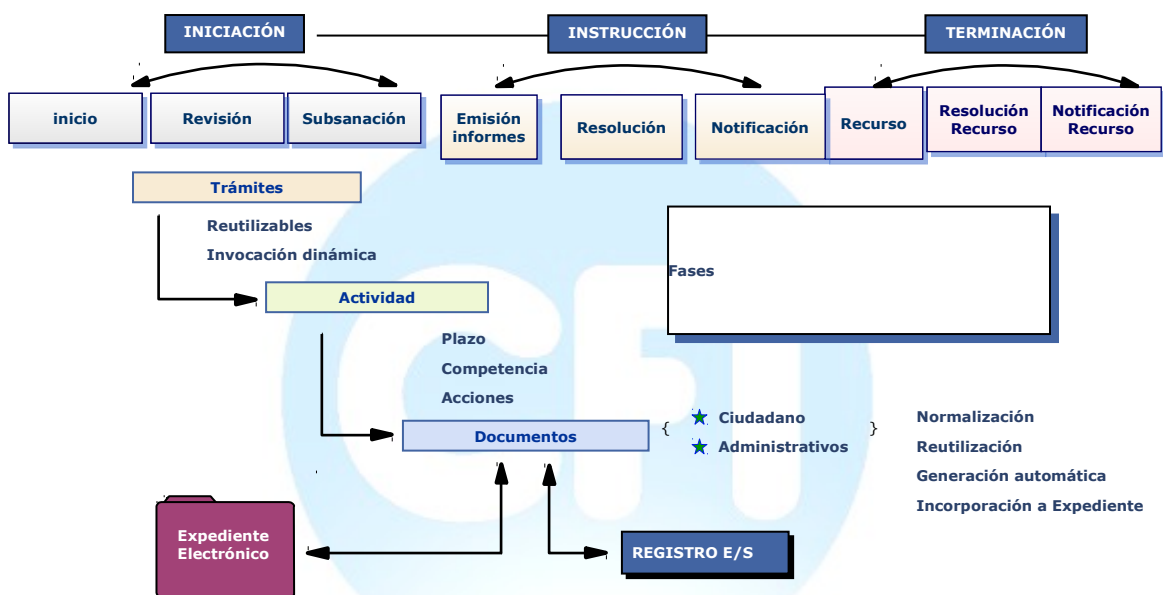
INICIACIÓN

INSTRUCCIÓN

TERMINACIÓN

inicio

Revisión

Subsanación

Emisión informes

Resolución

Notificación

Recurso

Resolución Recurso

Notificación Recurso

Trámites

Reutilizables

Invocación dinámica

Fases

Actividad

Plazo

Competencia

Acciones

Documentos

{ Ciudadano

Administrativos }

Normalización

Reutilización

Generación automática

Incorporación a Expediente

Expediente Electrónico

REGISTRO E/S